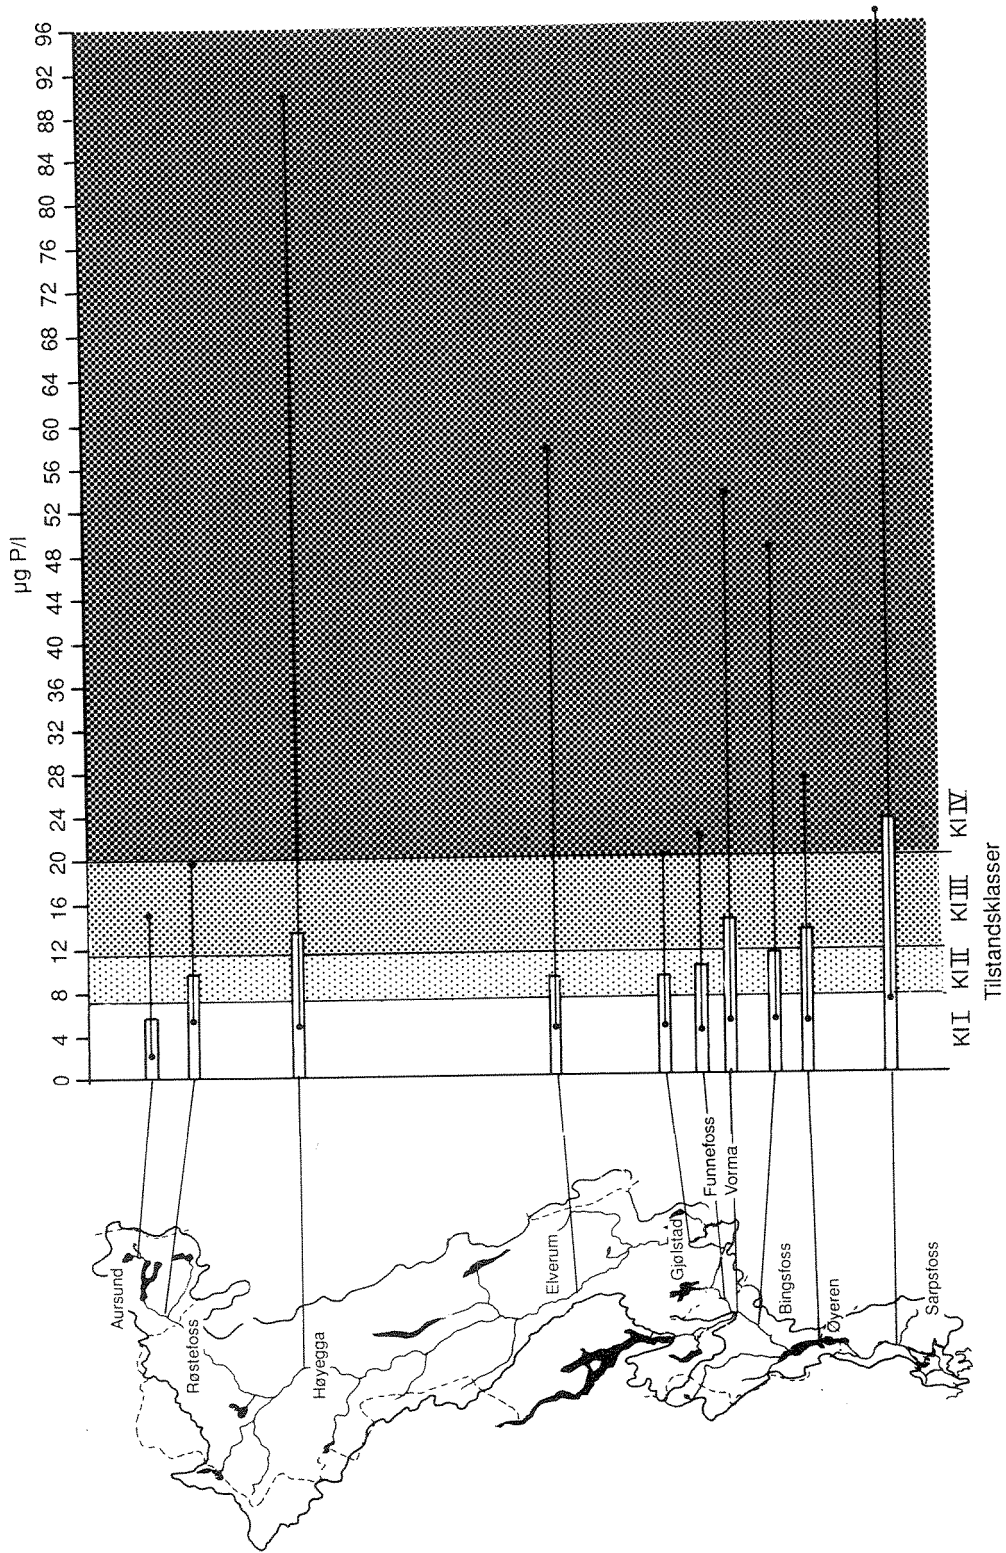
µg P/l

96
92
88
84
80
76
72
68
64
60
56
52
48
44
40
36
32
28
24
20
16
12
8
4
0

Kl I
Kl II
Kl III
Kl IV

Tilstandsklasser

Aursund
Røstefoss
Høyegga
Elverum
Gjølstad
Funnefoss
Vorma
Bingsfoss
Øyeren
Sarpsfoss